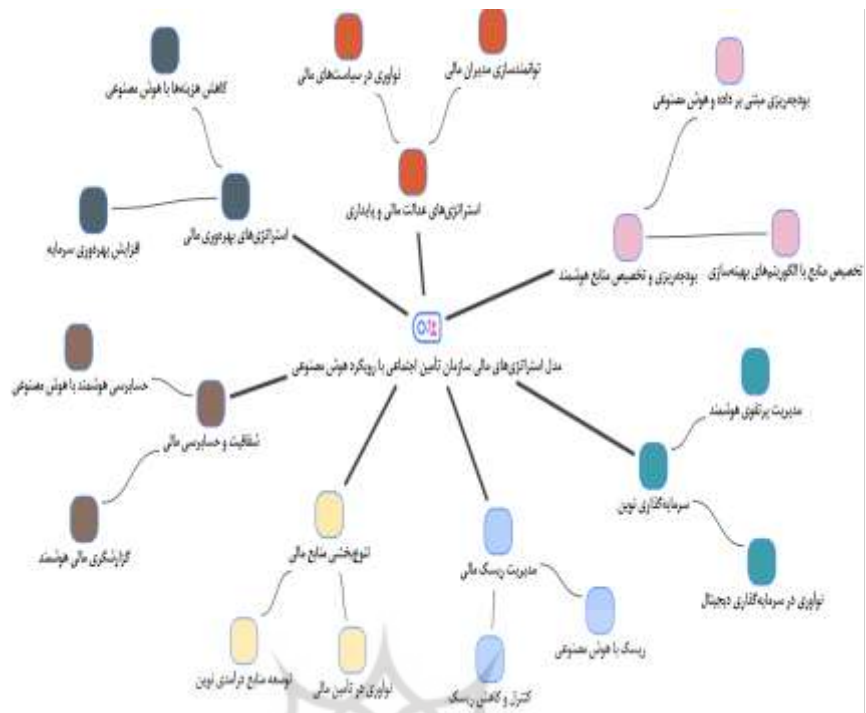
مدل استراتژی‌های مالی سازمان تأمین اجتماعی با رویکرد هوش مصنوعی

استراتژی‌های عدالت مالی و پایداری
نوآوری در سیاست‌های مالی
توانمندسازی مدیران مالی

استراتژی‌های بهره‌وری مالی
کاهش هزینه‌ها با هوش مصنوعی
افزایش بهره‌وری سرمایه

بودجه‌ریزی و تخصیص منابع هوشمند
بودجه‌ریزی مبتنی بر داده و هوش مصنوعی
تخصیص منابع با الگوریتم‌های بهینه‌سازی

شفافیت و حسابرسی مالی
حسابرسی هوشمند با هوش مصنوعی
گزارشگری مالی هوشمند

سرمایه‌گذاری نوین
مدیریت پرتفوی هوشمند
نوآوری در سرمایه‌گذاری دیجیتال

مدیریت ریسک مالی
ریسک با هوش مصنوعی
کنترل و کاهش ریسک

تنوع‌بخشی منابع مالی
توسعه منابع درآمدی نوین
نوآوری در تأمین مالی